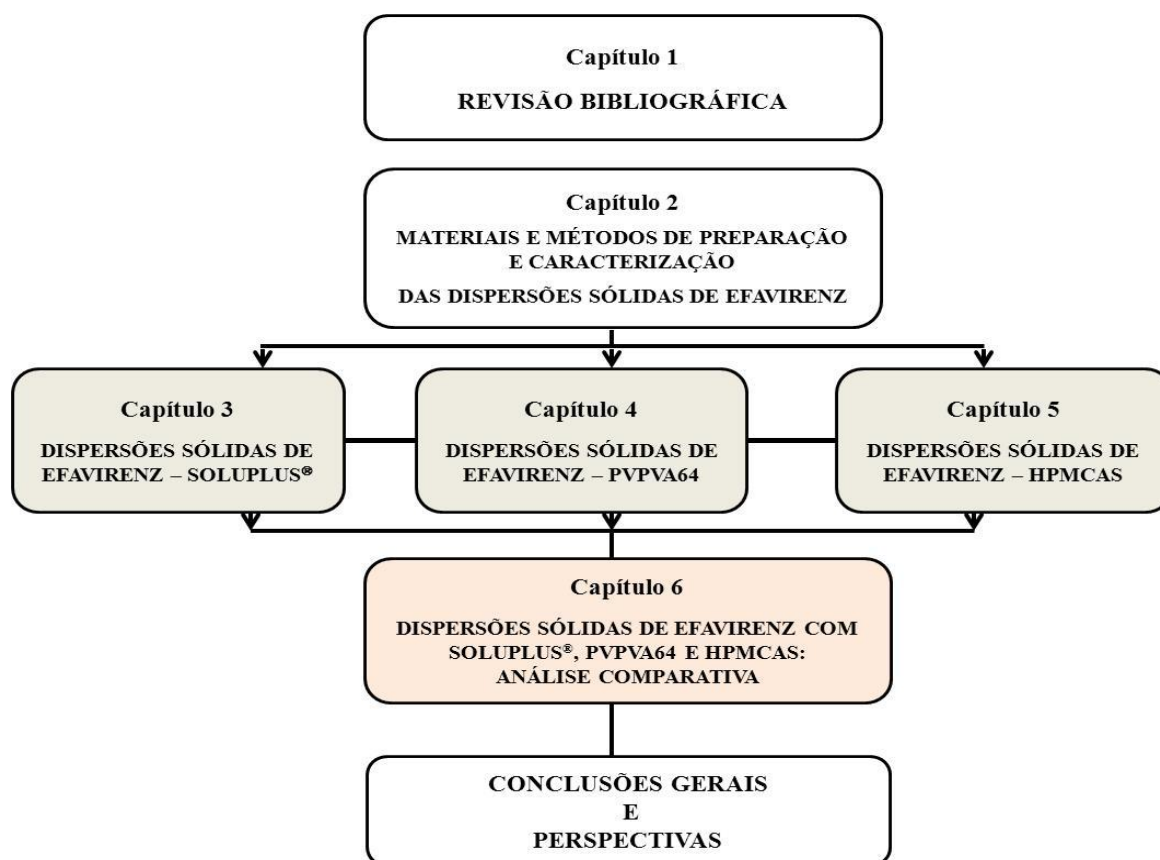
Capítulo 1

REVISÃO BIBLIOGRÁFICA

Capítulo 2

MATERIAIS E MÉTODOS DE PREPARAÇÃO E CARACTERIZAÇÃO

DAS DISPERSÕES SÓLIDAS DE EFAVIRENZ

Capítulo 3

DISPERSÕES SÓLIDAS DE EFAVIRENZ – SOLUPLUS®

Capítulo 4

DISPERSÕES SÓLIDAS DE EFAVIRENZ – PVPVA64

Capítulo 5

DISPERSÕES SÓLIDAS DE EFAVIRENZ – HPMCAS

Capítulo 6

DISPERSÕES SÓLIDAS DE EFAVIRENZ COM SOLUPLUS®, PVPVA64 E HPMCAS: ANÁLISE COMPARATIVA

CONCLUSÕES GERAIS
E
PERSPECTIVAS